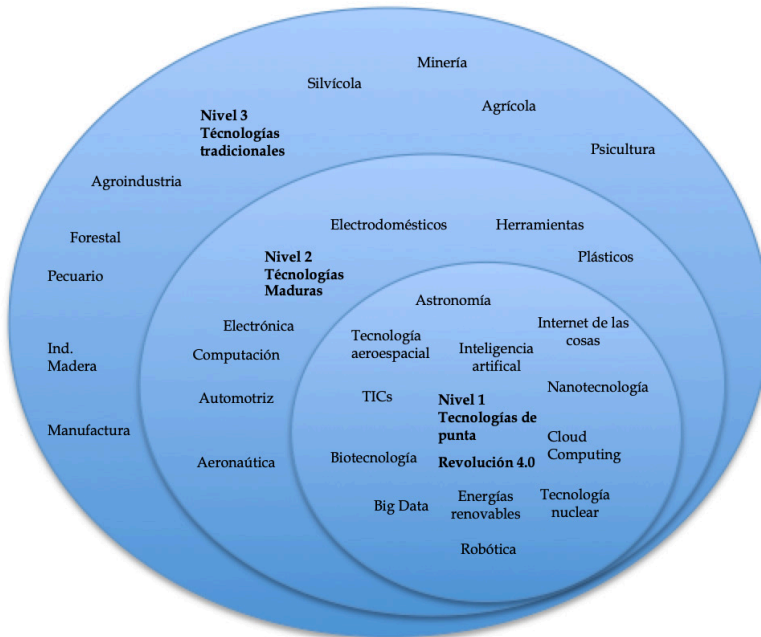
Minería

Silvícola

Nivel 3
Técnologías tradicionales

Agrícola

Psicultura

Agroindustria

Forestal

Pecuario

Ind. Madera

Manufactura

Electrodomésticos

Herramientas

Nivel 2
Técnologías Maduras

Plásticos

Electrónica

Computación

Automotriz

Aeronaútica

Astronomía

Tecnología aeroespacial

Inteligencia artifical

Internet de las cosas

Nanotecnología

TICs

Nivel 1
Tecnologías de punta
Revolución 4.0

Cloud Computing

Biotecnología

Big Data

Energías renovables

Tecnología nuclear

Robótica